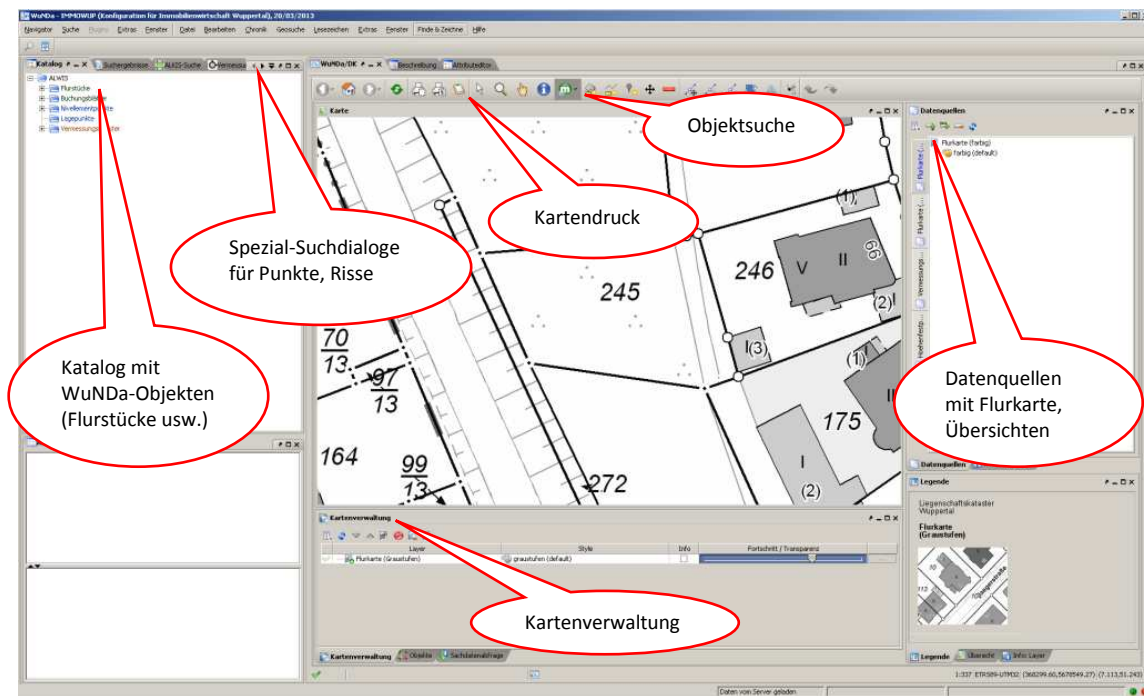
WuNDa - IMMOWUP (Konfiguration für Immobilienwirtschaft Wuppertal), 20/03/2013

Navigator Suche Bogen Extras Fenster Datei Bearbeiten Chronik Gesuche Lesezeichen Extras Fenster Finde & Zeichne Hilfe

Katalog Suchergebnisse ALKIS-Suche Vermessung

ALWIS
Flurstücke
Buchungsblätter
Nivellementpunkte
Lagepunkte
Vermessungsrisse

WuNDa/DK Beschreibung Attributeditor

Karte

Datenquellen

Flurkarte (farbig)
farbig (default)

Objektsuche

Kartendruck

Spezial-Suchdialoge für Punkte, Risse

Katalog mit WuNDa-Objekten (Flurstücke usw.)

Datenquellen mit Flurkarte, Übersichten

70
13
97
13
164
99
13
272
245
246
V
II
66
(1)
(2)
I(3)
(1)
175
I
(2)

Kartenverwaltung

Layer | Style | Info | Fortschritt / Transparenz
Flurkarte (Graustufen) | graustufen (default) | |

Kartenverwaltung

Datenquellen

Legende

Liegenschaftskataster Wuppertal
Flurkarte (Graustufen)

Kartenverwaltung Objekte Sachdatenabfrage

Legende Übersicht Info Layer

Daten vom Server geladen

1:337 ETRS89-UTM32 (368299.60,5678549.27) (7.113,51.243)